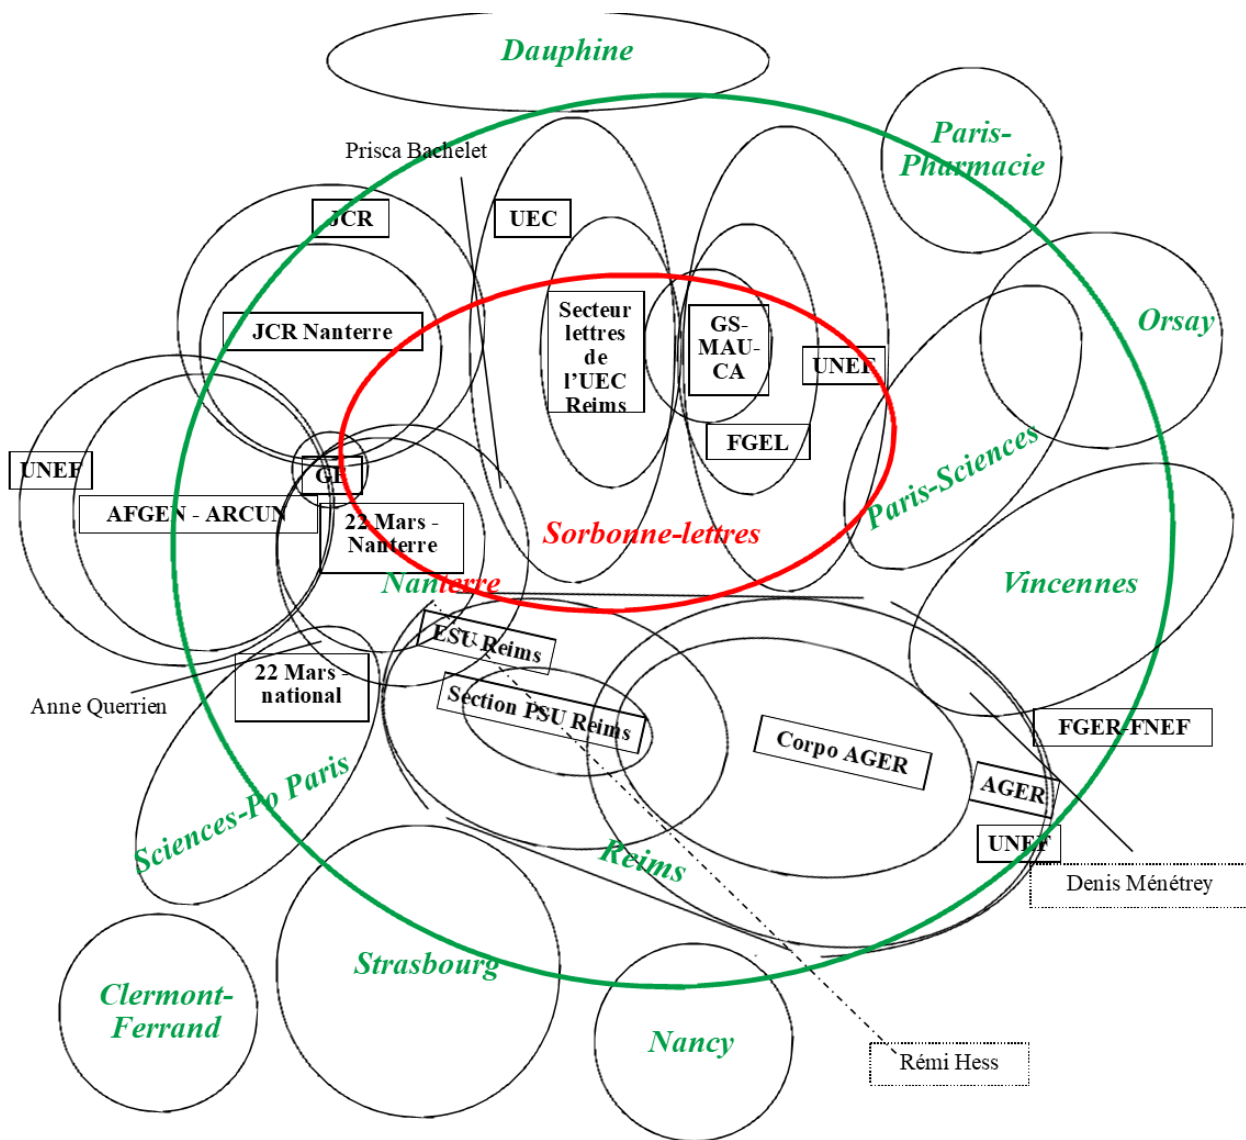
Dauphine

Paris-Pharmacie

Prisca Bachelet

JCR

UEC

JCR Nanterre

Secteur lettres de l'UEC Reims

GS-MAU-CA

UNEF

Orsay

UNEF

GP

FGEL

AFGEN - ARCUN

22 Mars - Nanterre

Paris-Sciences

Sorbonne-lettres

Vincennes

Nanterre

ESU Reims

22 Mars - national

Section PSU Reims

Anne Querrien

FGER-FNEF

Corpo AGER

AGER

Sciences-Po Paris

UNEF

Reims

Denis Ménétrey

Strasbourg

Clermont-Ferrand

Nancy

Rémi Hess